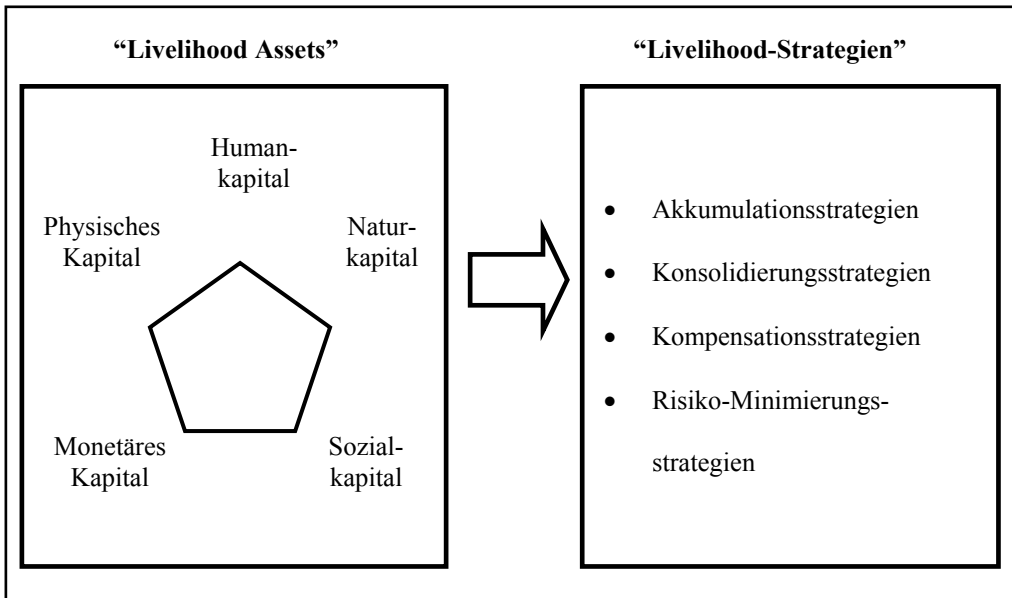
"Livelihood Assets"

Humankapital

Physisches Kapital

Naturkapital

Monetäres Kapital

Sozialkapital

"Livelihood-Strategien"

- Akkumulationsstrategien
- Konsolidierungsstrategien
- Kompensationsstrategien
- Risiko-Minimierungsstrategien